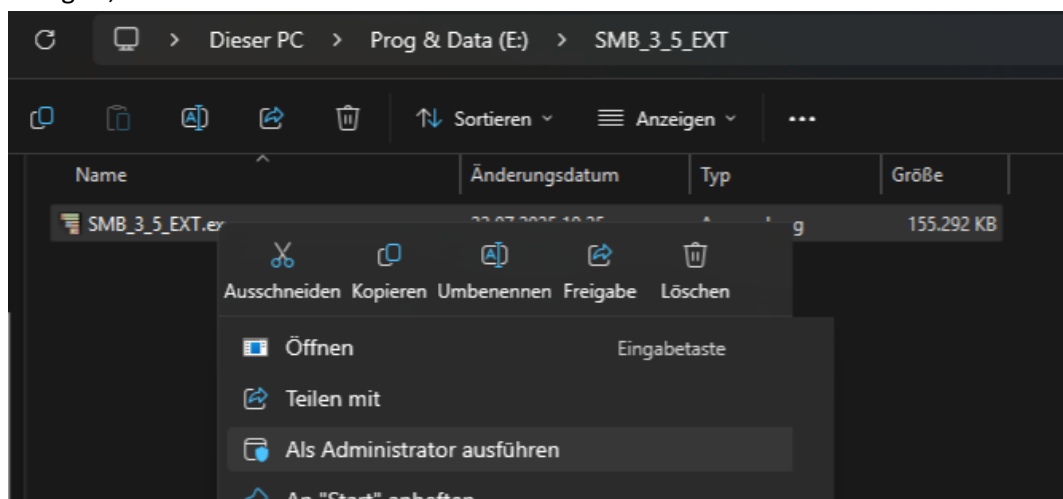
Dieser PC > Prog & Data (E:) > SMB_3_5_EXT

Sortieren Anzeigen ...

| Name | Änderungsdatum | Typ | Größe |
|---|---|---|---|
| SMB_3_5_EXT.ex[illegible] | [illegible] | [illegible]g | 155.292 KB |

Ausschneiden Kopieren Umbenennen Freigabe Löschen

Öffnen Eingabetaste

Teilen mit

Als Administrator ausführen

An "Start" anheften